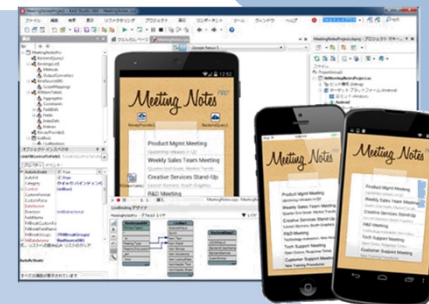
ファイル 編集 検索 表示 リファクタリング プロジェクト 実行 コンポーネント ツール ウィンドウ ヘルプ

Meeting Notes

Product Mgmt Meeting

Weekly Sales Team Meeting

Creative Services Stand-Up

R&D Meeting

Meeting Notes

Product Mgmt Meeting

Weekly Sales Team Meeting

Creative Services StandUp

R&D Meeting

Weekly Sales Team Meeting

Customer Support Meeting

Meeting Notes

Product Mgmt Meeting

Weekly Sales Team Meeting

Creative Services StandUp

R&D Meeting

Weekly Sales Team Meeting

Customer Support Meeting